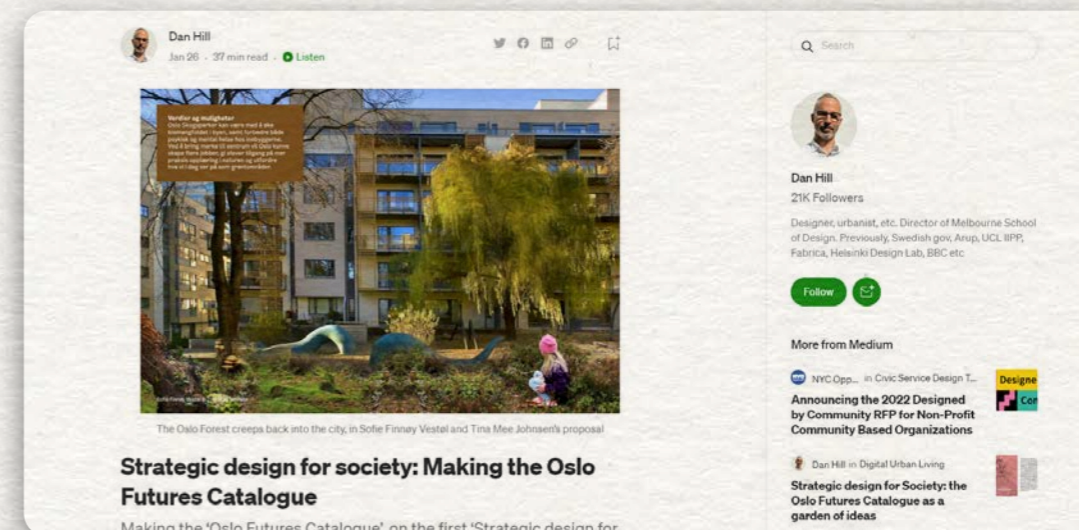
Dan Hill
Jan 26 · 37 min read · Listen

Verdier og muligheter
Oslo Drugparter kan være med å øke biomangfoldet i byen, samt fortsette både psykisk og mental helse hos innbyggerne. Ved å bring mente til sentrum vil Oslo kunne skape flere jobber, gi større tilgang på mer praktisk opplæring i naturen, og utfordre hva vi tenker på som grøntområder.

The Oslo Forest creeps back into the city, in Sofie Finnøy Vestøl and Tina Mee Johnsen's proposal

Strategic design for society: Making the Oslo Futures Catalogue

Making the 'Oslo Futures Catalogue' on the first 'Strategic design for

Search

Dan Hill
21K Followers
Designer, urbanist, etc. Director of Melbourne School of Design. Previously, Swedish gov, Arup, UCL IIPP, Fabrica, Helsinki Design Lab, BBC etc

Follow

More from Medium

NYC Opp... in Civic Service Design T...
Announcing the 2022 Designed by Community RFP for Non-Profit Community Based Organizations

Designe
Cor

Dan Hill in Digital Urban Living
Strategic design for Society: the Oslo Futures Catalogue as a garden of ideas